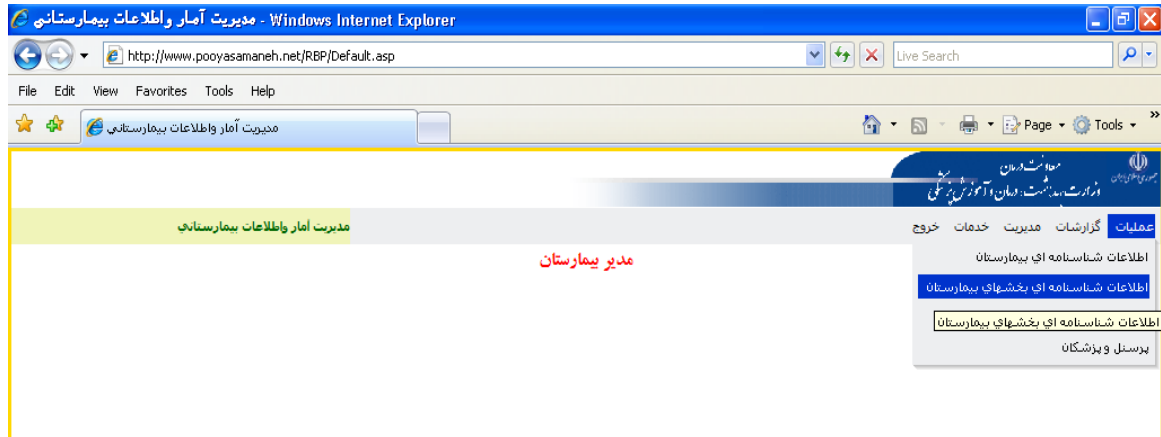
مديريت آمار واطلاعات بيمارستاني - Windows Internet Explorer

http://www.pooyasamaneh.net/RBP/Default.asp

Live Search

File Edit View Favorites Tools Help

مديريت آمار واطلاعات بيمارستاني

Page ▾ Tools ▾

معاونت درمان
وزارت بهداشت، درمان و آموزش پزشکی

عمليات گزارشات مديريت خدمات خروج

مديريت آمار واطلاعات بيمارستاني

مدير بيمارستان

اطلاعات شناسنامه اي بيمارستان

اطلاعات شناسنامه اي بخشهاي بيمارستان

اطلاعات شناسنامه اي بخشهاي بيمارستان

پرسنل و پزشكان